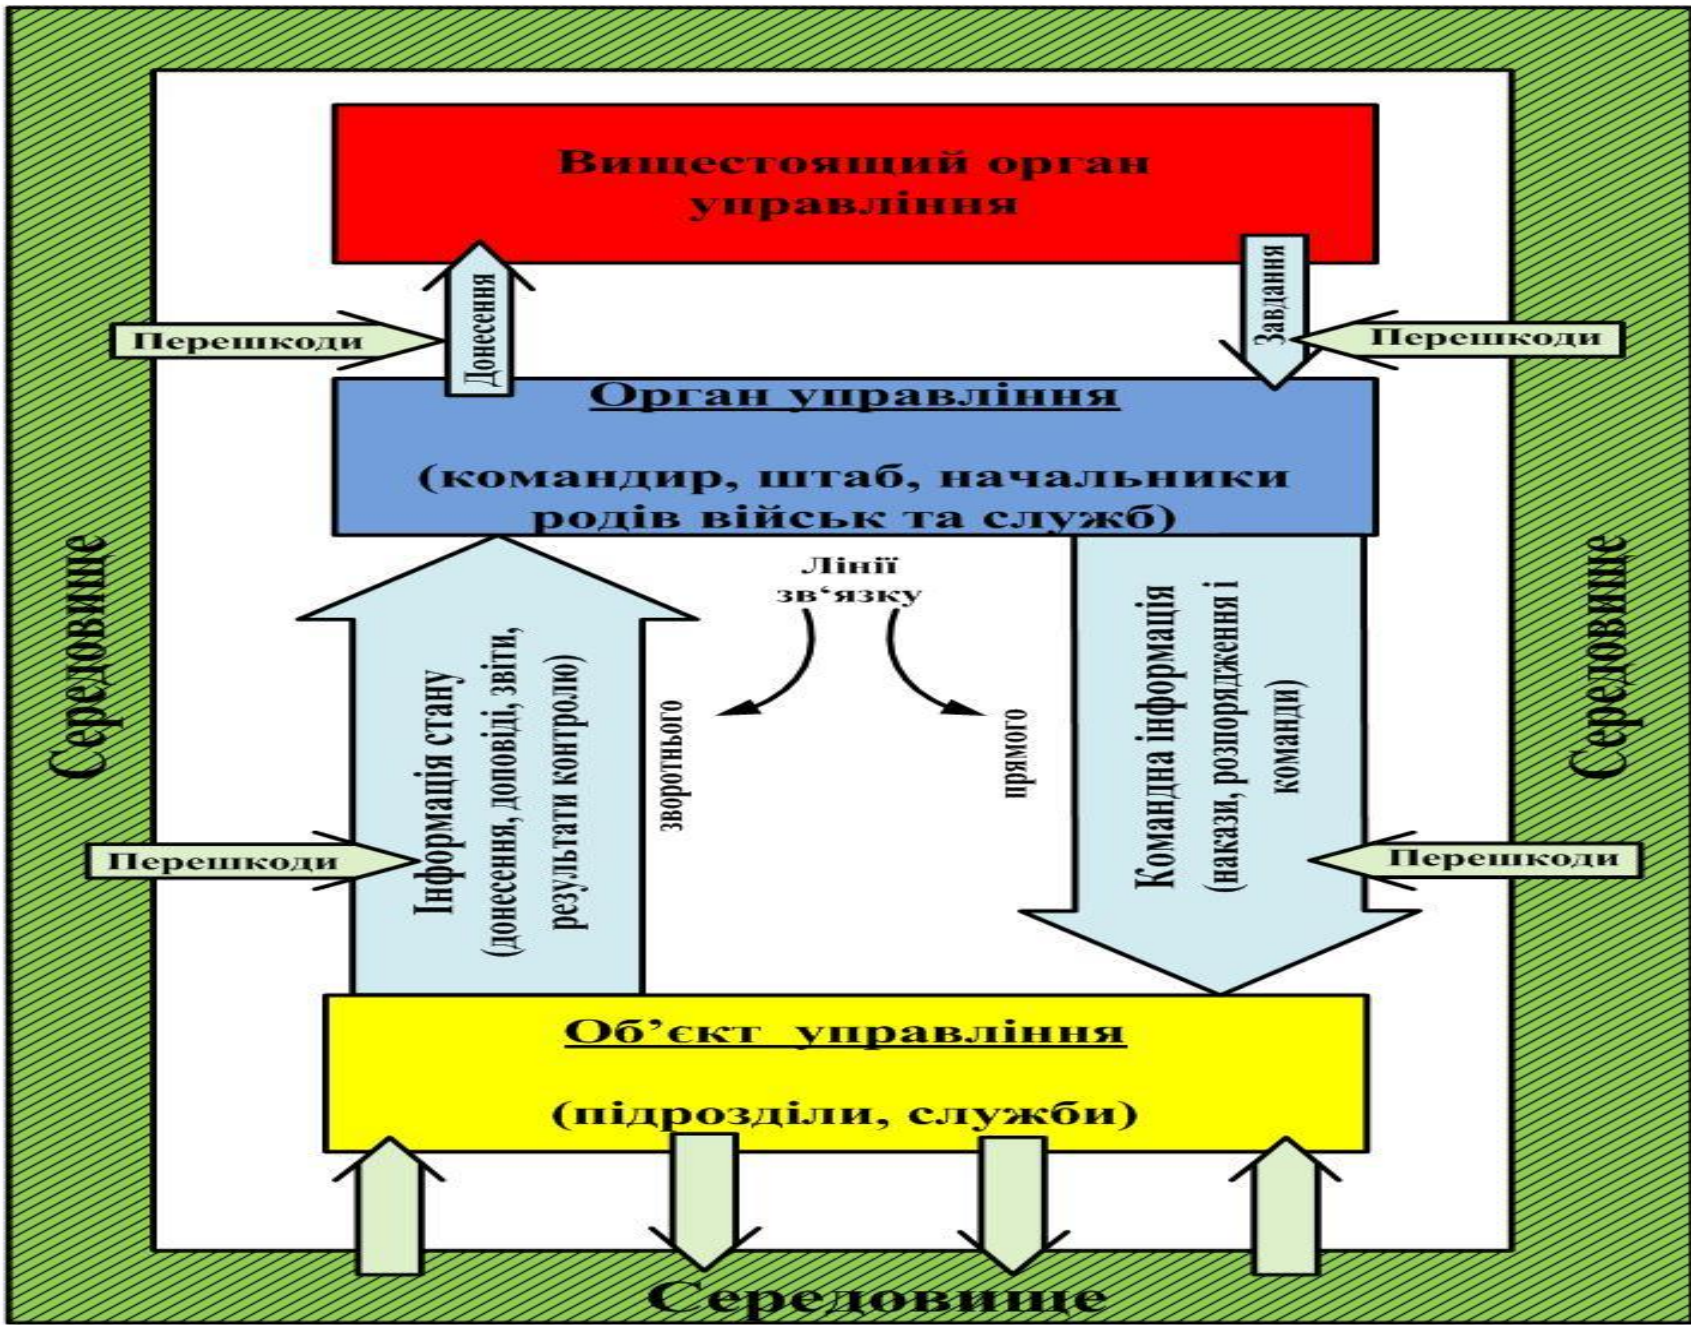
Середовище

Вищестоящий орган управління

Донесення

Завдання

Перешкоди

Перешкоди

Орган управління

(командир, штаб, начальники родів військ та служб)

Лінії зв‘язку

зворотнього

прямого

Інформація стану (донесення, доповіді, звіти, результати контролю)

Командна інформація (накази, розпорядження і команди)

Перешкоди

Перешкоди

Середовище

Середовище

Об'єкт управління

(підрозділи, служби)

Середовище